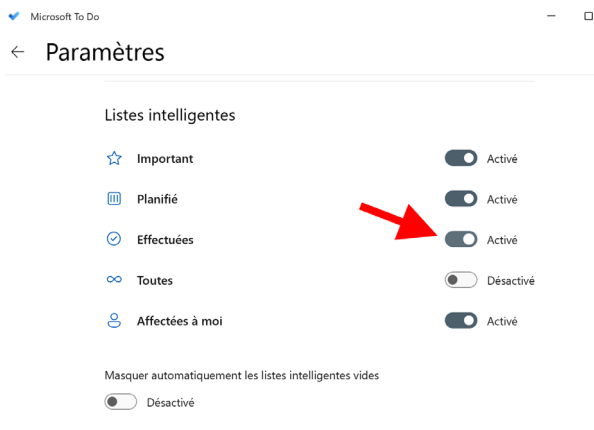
Microsoft To Do

Paramètres

Listes intelligentes

Important Activé

Planifié Activé

Effectuées Activé

Toutes Désactivé

Affectées à moi Activé

Masquer automatiquement les listes intelligentes vides

Désactivé